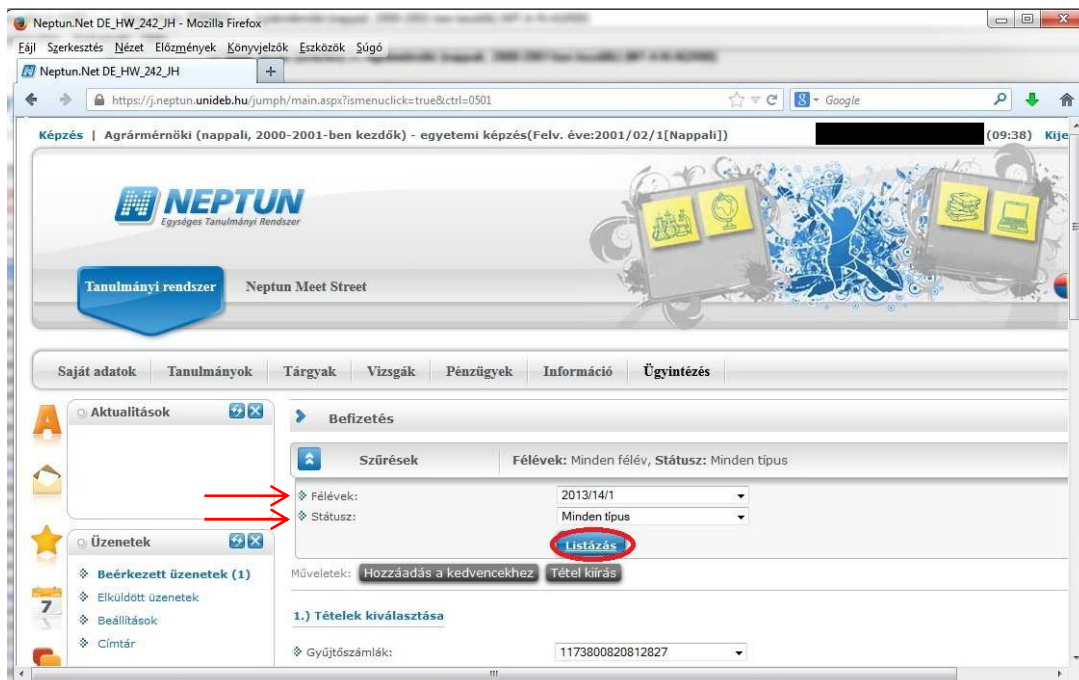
Neptun.Net DE_HW_242_JH - Mozilla Firefox

Fájl Szerkesztés Nézet Előzmények Könyvjelzők Eszközök Súgó

Neptun.Net DE_HW_242_JH

https://j.neptun.unideb.hu/jumph/main.aspx?ismenuclick=true&ctrl=0501

Google

Képzés | Agrármérnöki (nappali, 2000-2001-ben kezdők) - egyetemi képzés(Felv. éve:2001/02/1[Nappali]) (09:38) Kije

NEPTUN
Egységes Tanulmányi Rendszer

Tanulmányi rendszer Neptun Meet Street

Saját adatok Tanulmányok Tárgyak Vizsgák Pénzügyek Információ Ügyintézés

Aktualitások

Üzenetek

Beérkezett üzenetek (1)
Elküldött üzenetek
Beállítások
Címtár

7

Befizetés

Szűrések Félévek: Minden félév, Státusz: Minden típus

Félévek: 2013/14/1
Státusz: Minden típus

Listázás

Műveletek: Hozzáadás a kedvencekhez Tétel kiírás

1.) Tételek kiválasztása

Gyűjtőszámlák: 1173800820812827